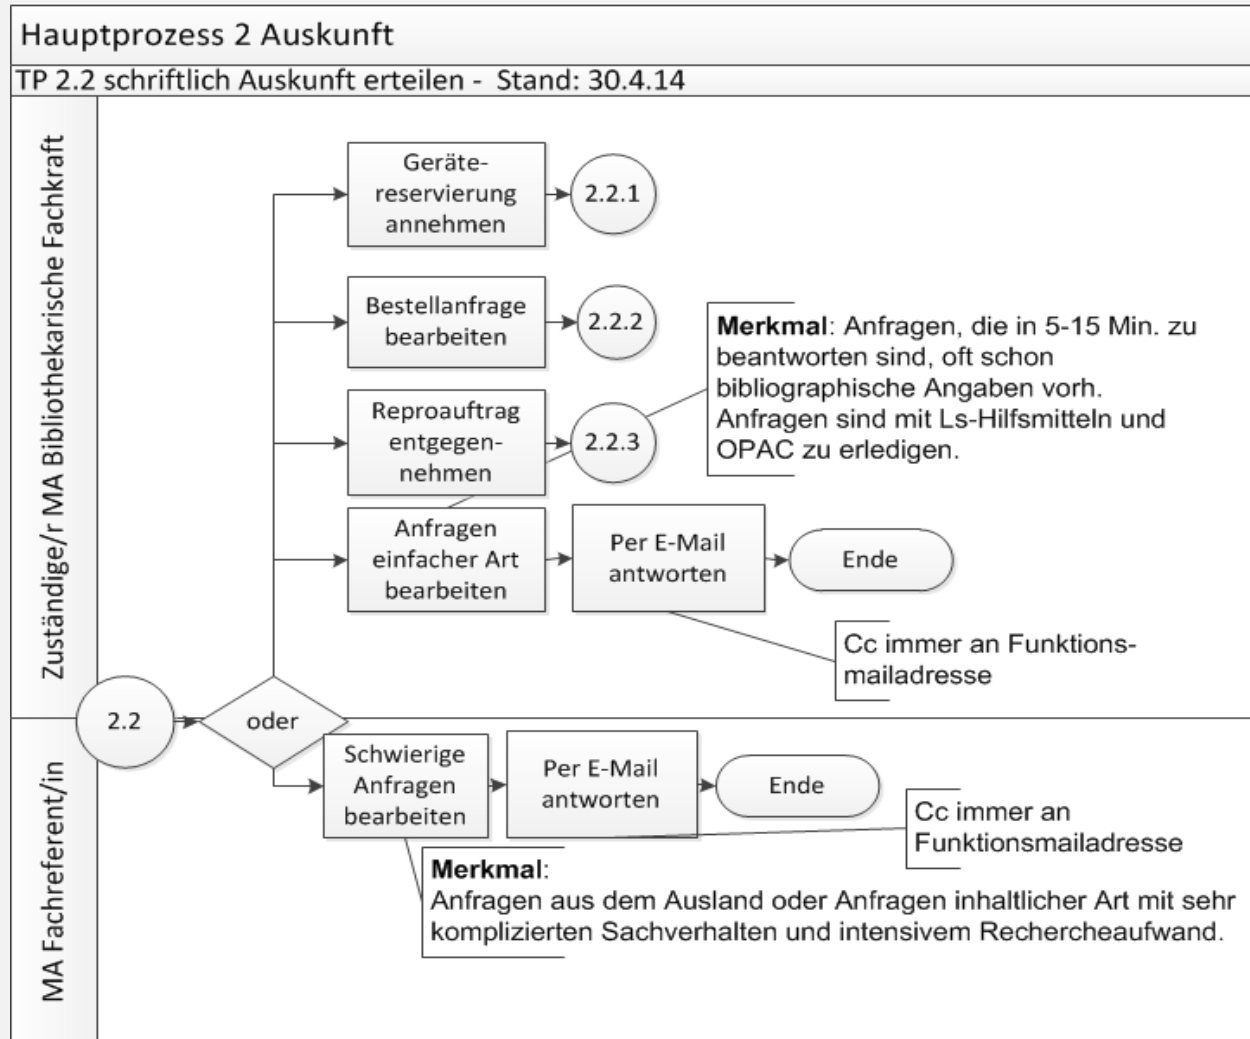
Hauptprozess 2 Auskunft

TP 2.2 schriftlich Auskunft erteilen - Stand: 30.4.14

Zuständige/r MA Bibliothekarische Fachkraft

Geräte-reservierung annehmen

2.2.1

Bestellanfrage bearbeiten

2.2.2

**Merkmal**: Anfragen, die in 5-15 Min. zu beantworten sind, oft schon bibliographische Angaben vorh. Anfragen sind mit Ls-Hilfsmitteln und OPAC zu erledigen.

Reproauftrag entgegen-nehmen

2.2.3

Anfragen einfacher Art bearbeiten

Per E-Mail antworten

Ende

Cc immer an Funktions-mailadresse

2.2

oder

MA Fachreferent/in

Schwierige Anfragen bearbeiten

Per E-Mail antworten

Ende

Cc immer an Funktionsmailadresse

**Merkmal**:
Anfragen aus dem Ausland oder Anfragen inhaltlicher Art mit sehr komplizierten Sachverhalten und intensivem Rechercheaufwand.